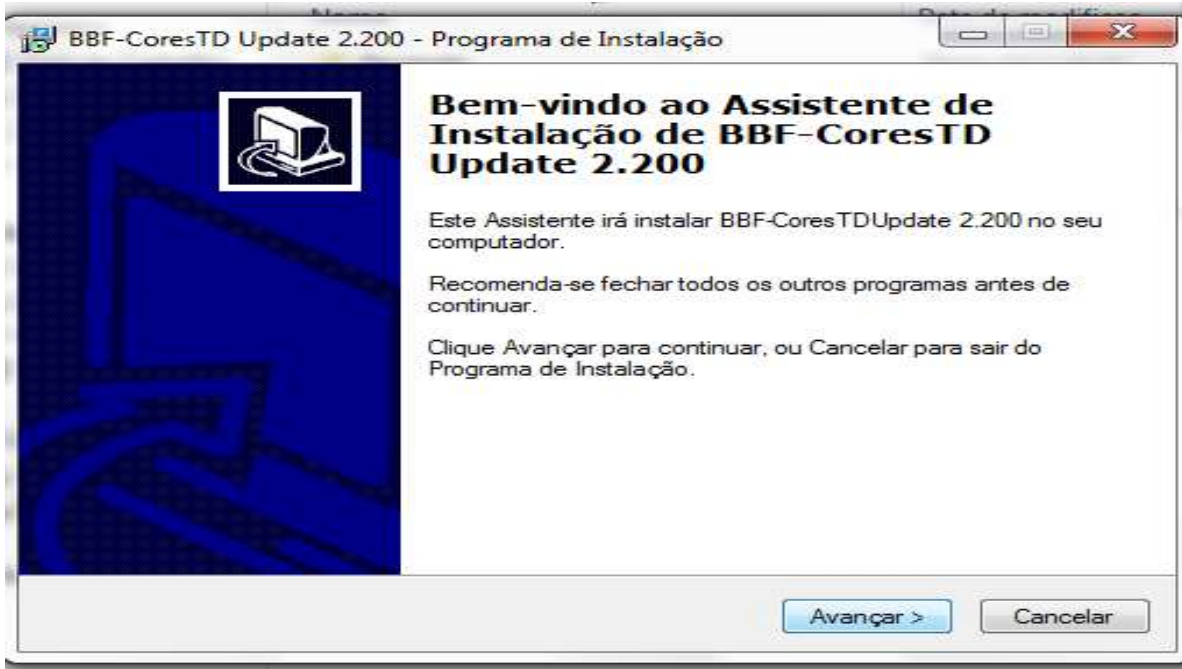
BBF-CoresTD Update 2.200 - Programa de Instalação

Bem-vindo ao Assistente de Instalação de BBF-CoresTD Update 2.200

Este Assistente irá instalar BBF-CoresTDUpdate 2.200 no seu computador.

Recomenda-se fechar todos os outros programas antes de continuar.

Clique Avançar para continuar, ou Cancelar para sair do Programa de Instalação.

Avançar >

Cancelar